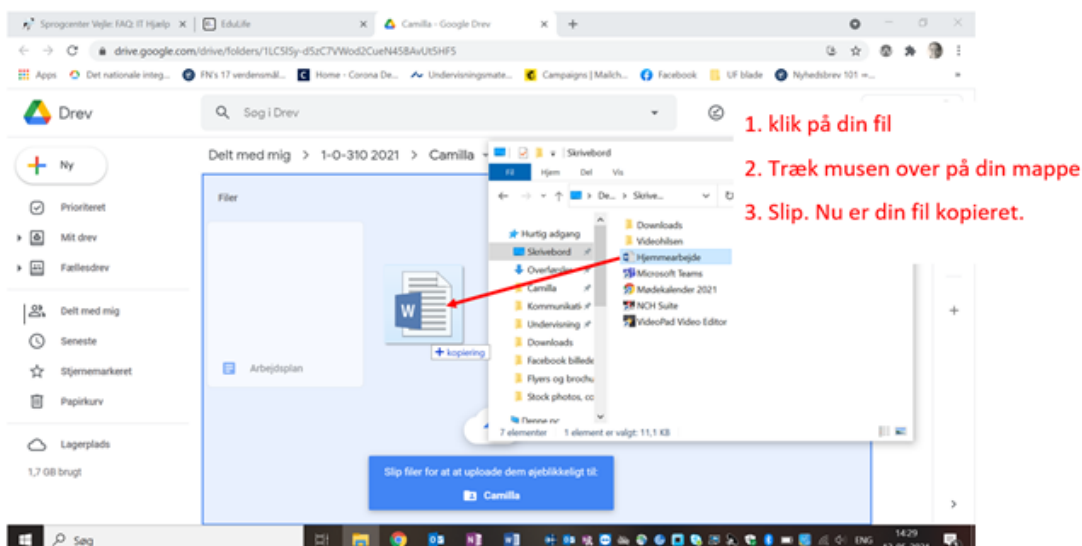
Sprogcenter Vejle: FAQ: IT Hjælp ×
EduLife ×
Camilla - Google Drev ×

drive.google.com/drive/folders/1LC5I5y-d5zC7VWod2CueN458AvUt5HF5

Apps | Det nationale integ... | FN's 17 verdensmål... | Home - Corona De... | Undervisningsmate... | Campaigns | Mailch... | Facebook | UF blade | Nyhedsbrev 101 =...

Drev

Søg i Drev

1. klik på din fil

2. Træk musen over på din mappe

3. Slip. Nu er din fil kopieret.

Ny

Prioriteret

Mit drev

Fællesdrev

Delt med mig

Seneste

Stjernemarkeret

Papirkurv

Lagerplads

1,7 GB brugt

Delt med mig > 1-0-310 2021 > Camilla

Filer

Arbejdsplan

+ kopiering

Skrivebord

Fil | Hjem | Del | Vis

De... > Skrive...

Hurtig adgang

Skrivebord

Overførsler

Camilla

Kommunikati

Undervisning

Downloads

Facebook billede

Flyers og brochu

Stock photos, co

Denne pc

Downloads

Videohilsen

Hjemmearbejde

Microsoft Teams

Mødekalender 2021

NCH Suite

VideoPad Video Editor

7 elementer | 1 element er valgt: 11,1 KB

Slip filer for at at uploade dem øjeblikkeligt til:

Camilla

Søg

ENG

14:29